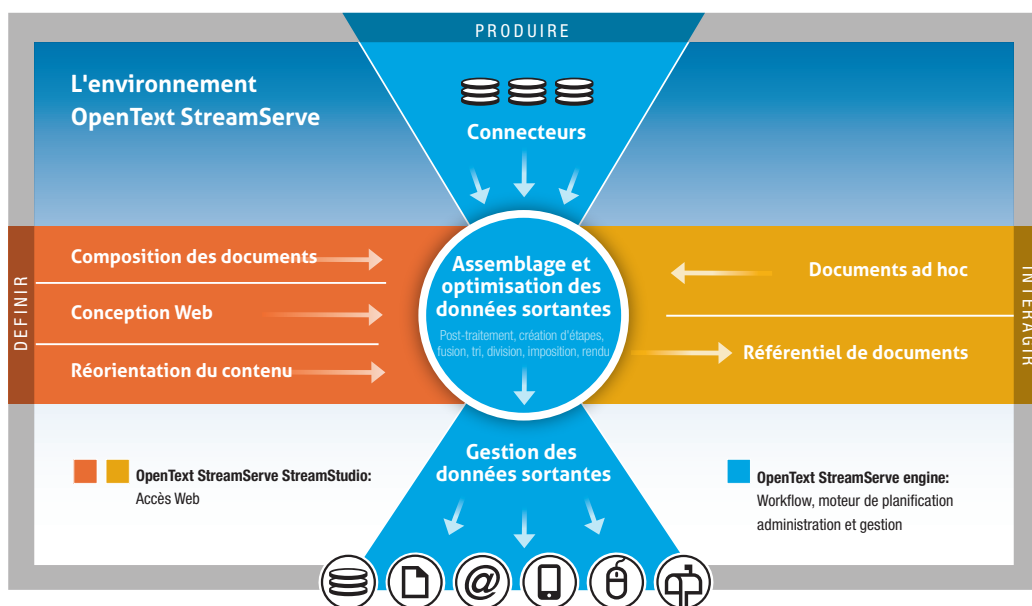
PRODUIRE

L'environnement OpenText StreamServe

Connecteurs

DEFINIR

Composition des documents

Conception Web

Réorientation du contenu

Assemblage et optimisation des données sortantes

Post-traitement, création d'étapes, fusion, tri, division, imposition, rendu

Documents ad hoc

Référentiel de documents

INTERAGIR

Gestion des données sortantes

OpenText StreamServe StreamStudio:
Accès Web

OpenText StreamServe engine:
Workflow, moteur de planification administration et gestion